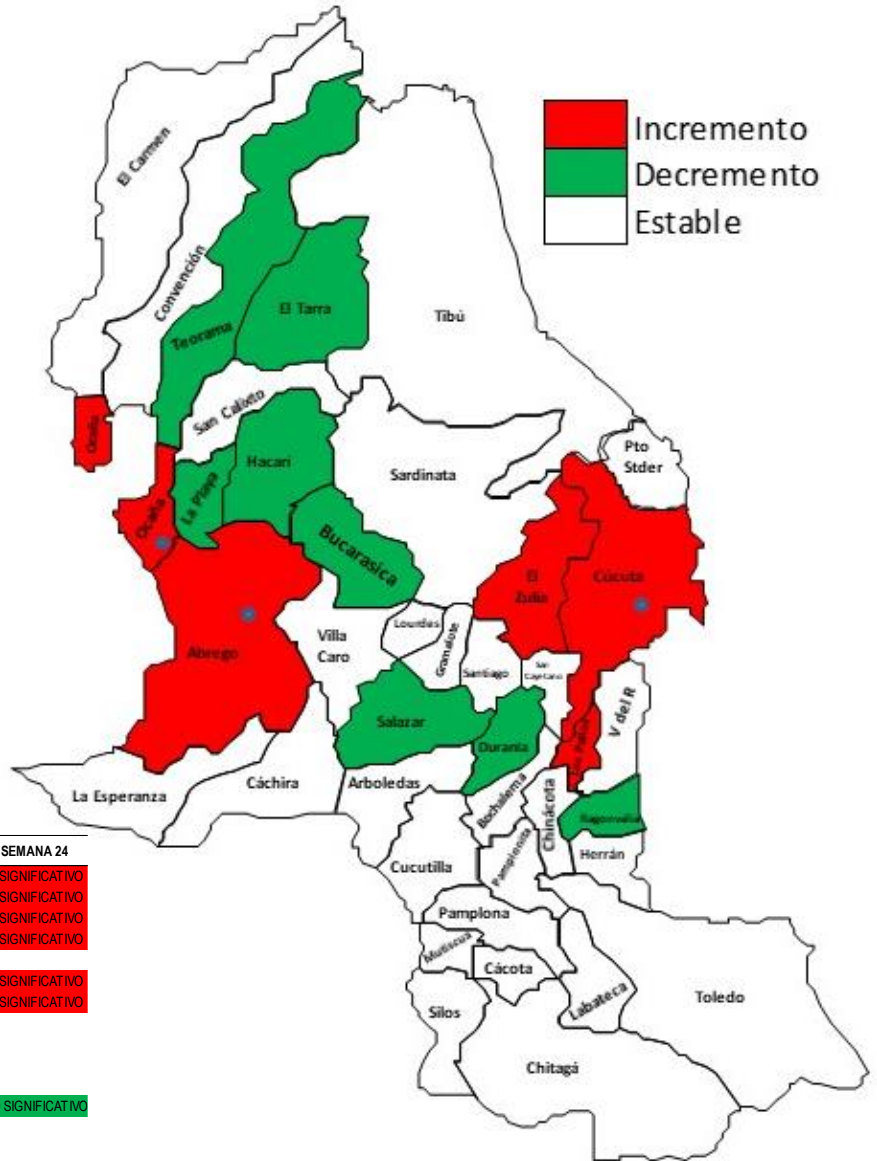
Incremento
Decremento
Estable

El Carmen
Convención
Teorama
El Tarra
Tibú
Ocaña
San Calixto
Hacarí
La Playa
Sardinata
Pto Stder
Ocaña
Bucarasica
El Zulia
Cúcuta
Abrego
Villa Caro
Lourdes
Gramalote
Santiago
San Cayetano
V del R
Salazar
Durania
Los Patios
La Esperanza
Cáchira
Arboledas
Bochalema
Chinácota
Ragonvalia
Herrán
Cucutilla
Pamplonita
Pamplona
Mutiscua
Cácota
Labateca
Toledo
Silos
Chitagá

SEMANA 24
SIGNIFICATIVO
SIGNIFICATIVO
SIGNIFICATIVO
SIGNIFICATIVO
SIGNIFICATIVO
SIGNIFICATIVO
SIGNIFICATIVO